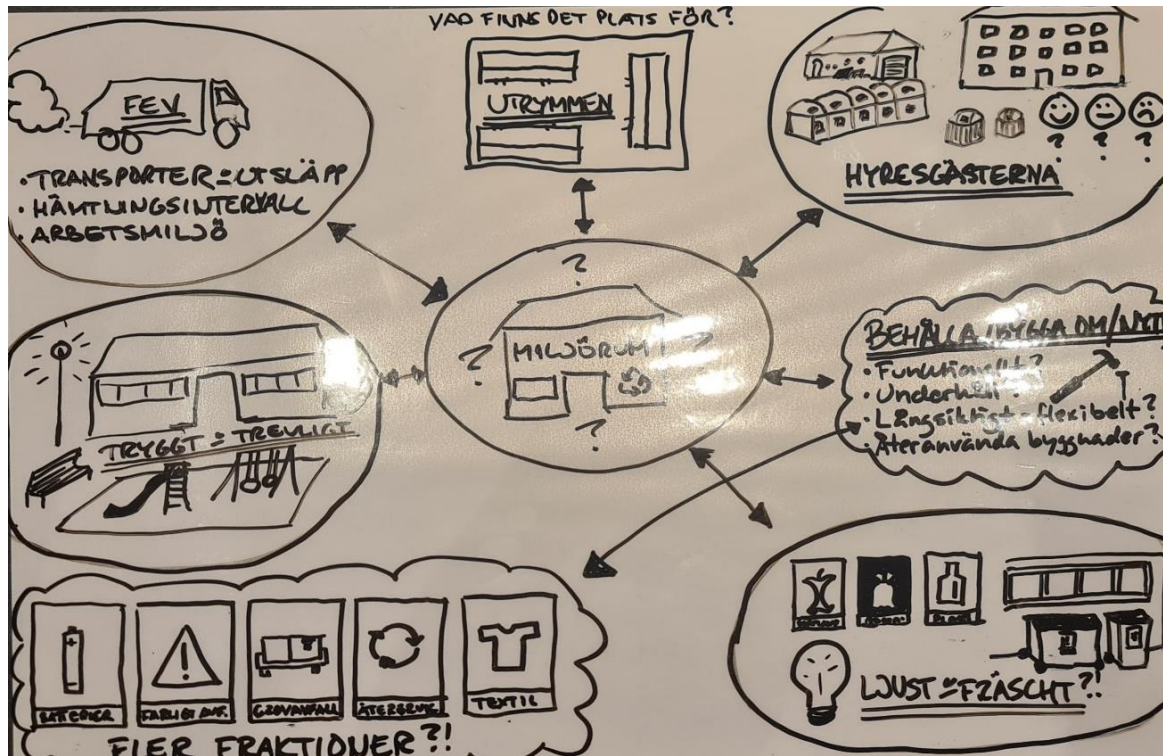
VAD FINNS DET PLATS FÖR?

UTRYMMEN

FEV

• TRANSPORTER = UTSLÄPP
• HÄMTNINGSINTERVALL
• ARBETSMILJÖ

HYRESGÄSTERNA

? ? ?

?

? MILJÖRUM ?

?

BEHÅLLA/BYGGA OM/NYTT
• Funktionellt?
• Underhåll?
• Långsiktigt - flexibelt?
• Återanvända byggnader?

TRYGGT = TREVLIGT

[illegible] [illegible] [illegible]

LJUST = FRÄSCHT?!

BATTERIER FARLIGT AVF. GROVAVFALL ÅTERBRUK TEXTIL

FLER FRAKTIONER?!